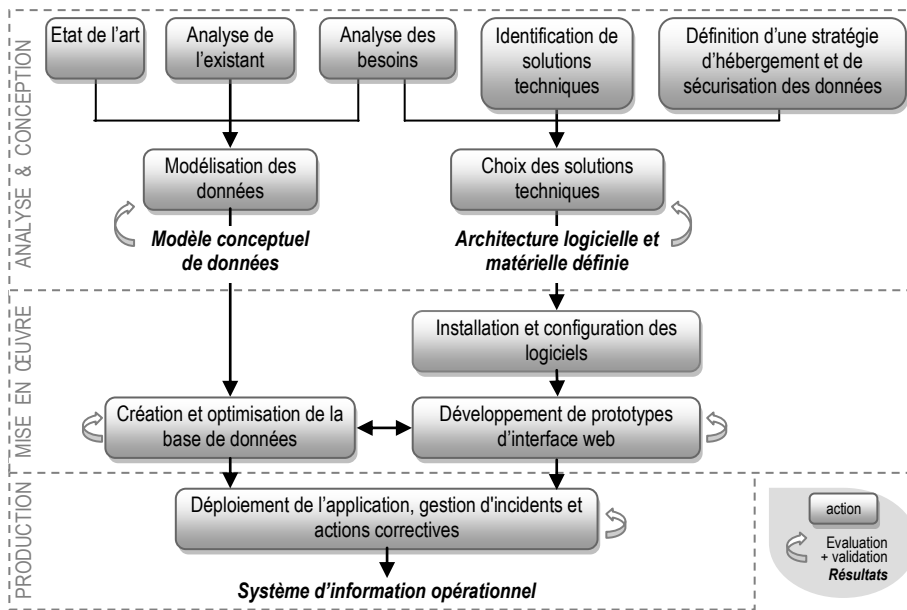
ANALYSE & CONCEPTION

Etat de l'art

Analyse de l'existant

Analyse des besoins

Identification de solutions techniques

Définition d'une stratégie d'hébergement et de sécurisation des données

Modélisation des données

Choix des solutions techniques

*Modèle conceptuel de données*

*Architecture logicielle et matérielle définie*

MISE EN ŒUVRE

Installation et configuration des logiciels

Création et optimisation de la base de données

Développement de prototypes d'interface web

PRODUCTION

Déploiement de l'application, gestion d'incidents et actions correctives

*Système d'information opérationnel*

action

Evaluation + validation

*Résultats*